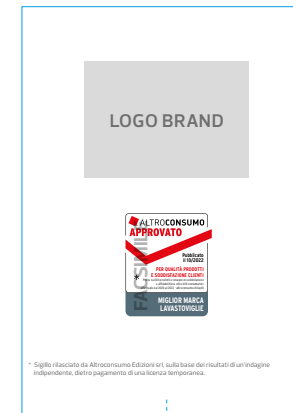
LOGO BRAND

ALTROCONSUMO
APPROVATO
Pubblicato il 10/2022
*
PER QUALITÀ PRODOTTI E SODDISFAZIONE CLIENTI
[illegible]
FAC SIMILE
MIGLIOR MARCA LAVASTOVIGLIE

* Sigillo rilasciato da Altroconsumo Edizioni srl, sulla base dei risultati di un'indagine indipendente, dietro pagamento di una licenza temporanea.